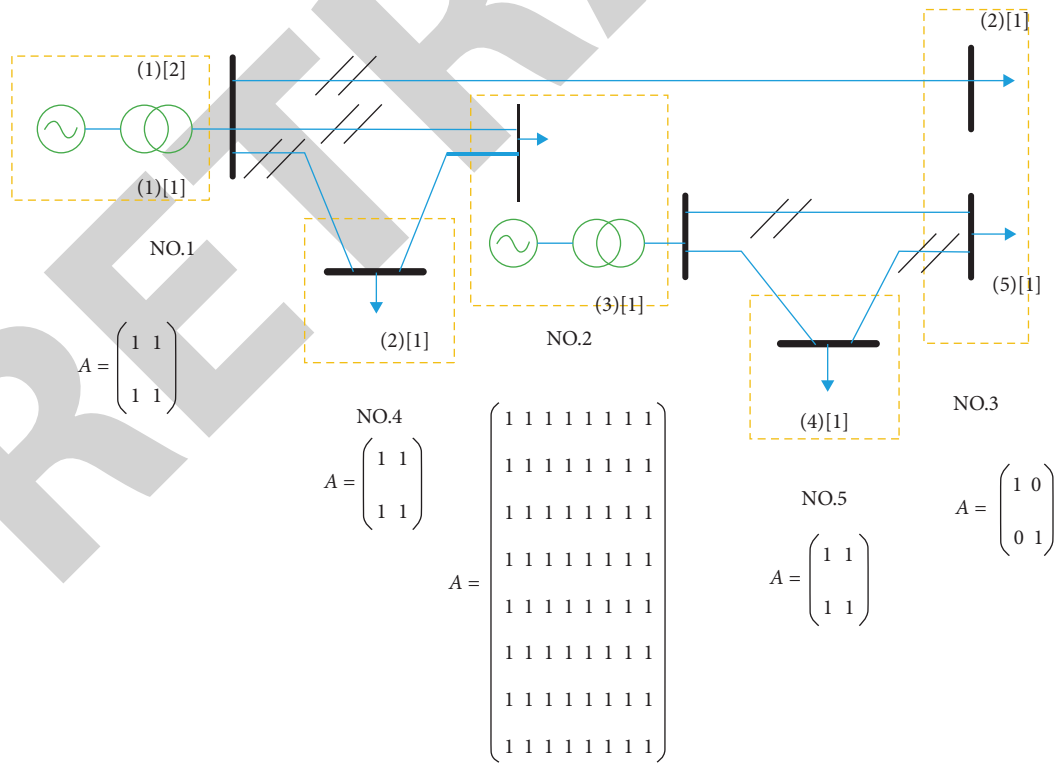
(2)[1]

(1)[2]

(1)[1]

NO.1

$A = \begin{pmatrix} 1 & 1 \\ 1 & 1 \end{pmatrix}$

(2)[1]

(3)[1]

NO.2

(5)[1]

(4)[1]

NO.3

NO.4

$A = \begin{pmatrix} 1 & 1 \\ 1 & 1 \end{pmatrix}$

$A = \begin{pmatrix} 1&1&1&1&1&1&1&1 \\ 1&1&1&1&1&1&1&1 \\ 1&1&1&1&1&1&1&1 \\ 1&1&1&1&1&1&1&1 \\ 1&1&1&1&1&1&1&1 \\ 1&1&1&1&1&1&1&1 \\ 1&1&1&1&1&1&1&1 \\ 1&1&1&1&1&1&1&1 \end{pmatrix}$

NO.5

$A = \begin{pmatrix} 1 & 1 \\ 1 & 1 \end{pmatrix}$

$A = \begin{pmatrix} 1 & 0 \\ 0 & 1 \end{pmatrix}$